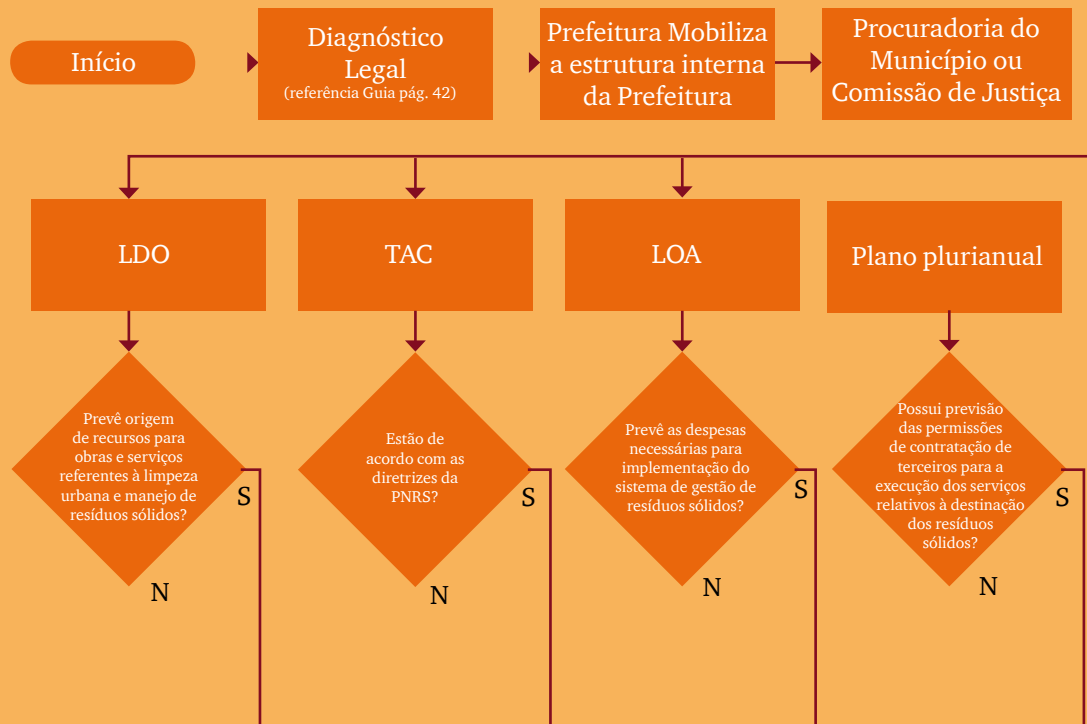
Início

Diagnóstico Legal
(referência Guia pág. 42)

Prefeitura Mobiliza a estrutura interna da Prefeitura

Procuradoria do Município ou Comissão de Justiça

LDO

TAC

LOA

Plano plurianual

Prevê origem de recursos para obras e serviços referentes à limpeza urbana e manejo de resíduos sólidos?

S

N

Estão de acordo com as diretrizes da PNRS?

S

N

Prevê as despesas necessárias para implementação do sistema de gestão de resíduos sólidos?

S

N

Possui previsão das permissões de contratação de terceiros para a execução dos serviços relativos à destinação dos resíduos sólidos?

S

N